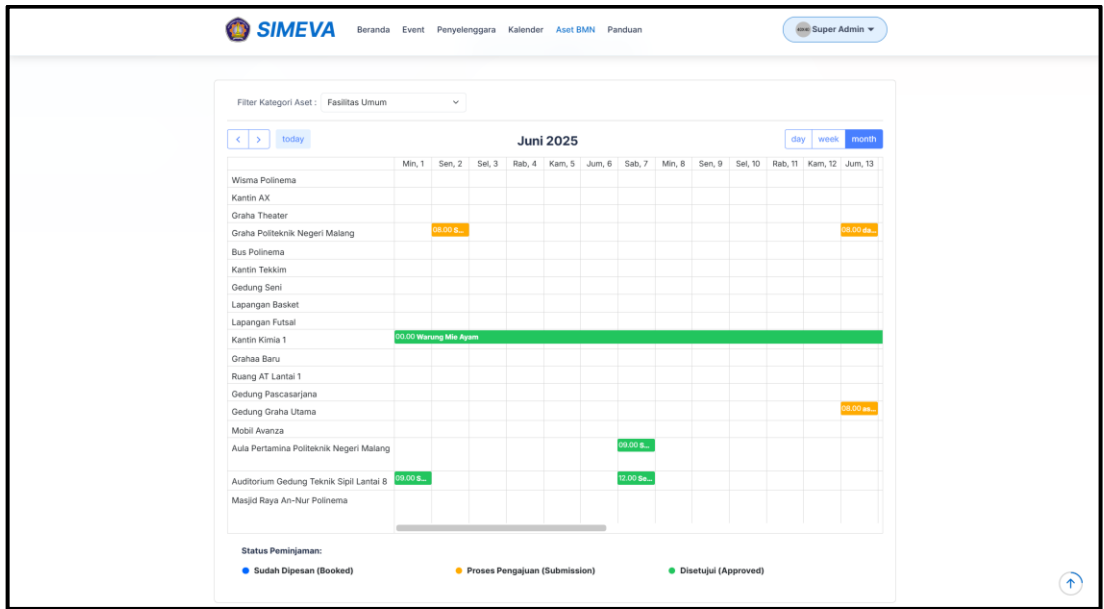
SIMEVA Beranda Event Penyelenggara Kalender Aset BMN Panduan

Super Admin

Filter Kategori Aset : Fasilitas Umum

< > today

Juni 2025

day week month

| | Min, 1 | Sen, 2 | Sel, 3 | Rab, 4 | Kam, 5 | Jum, 6 | Sab, 7 | Min, 8 | Sen, 9 | Sel, 10 | Rab, 11 | Kam, 12 | Jum, 13 |
|---|---|---|---|---|---|---|---|---|---|---|---|---|---|
| Wisma Polinema | | | | | | | | | | | | | |
| Kantin AX | | | | | | | | | | | | | |
| Graha Theater | | | | | | | | | | | | | |
| Graha Politeknik Negeri Malang | | 08.00 S... | | | | | | | | | | | 08.00 da... |
| Bus Polinema | | | | | | | | | | | | | |
| Kantin Tekkim | | | | | | | | | | | | | |
| Gedung Seni | | | | | | | | | | | | | |
| Lapangan Basket | | | | | | | | | | | | | |
| Lapangan Futsal | | | | | | | | | | | | | |
| Kantin Kimia 1 | 00.00 Warung Mie Ayam | | | | | | | | | | | | |
| Grahaa Baru | | | | | | | | | | | | | |
| Ruang AT Lantai 1 | | | | | | | | | | | | | |
| Gedung Pascasarjana | | | | | | | | | | | | | |
| Gedung Graha Utama | | | | | | | | | | | | | 08.00 as... |
| Mobil Avanza | | | | | | | | | | | | | |
| Aula Pertamina Politeknik Negeri Malang | | | | | | | 09.00 S... | | | | | | |
| Auditorium Gedung Teknik Sipil Lantai 8 | 09.00 S... | | | | | | 12.00 Se... | | | | | | |
| Masjid Raya An-Nur Polinema | | | | | | | | | | | | | |

Status Peminjaman:

Sudah Dipesan (Booked) Proses Pengajuan (Submission) Disetujui (Approved)